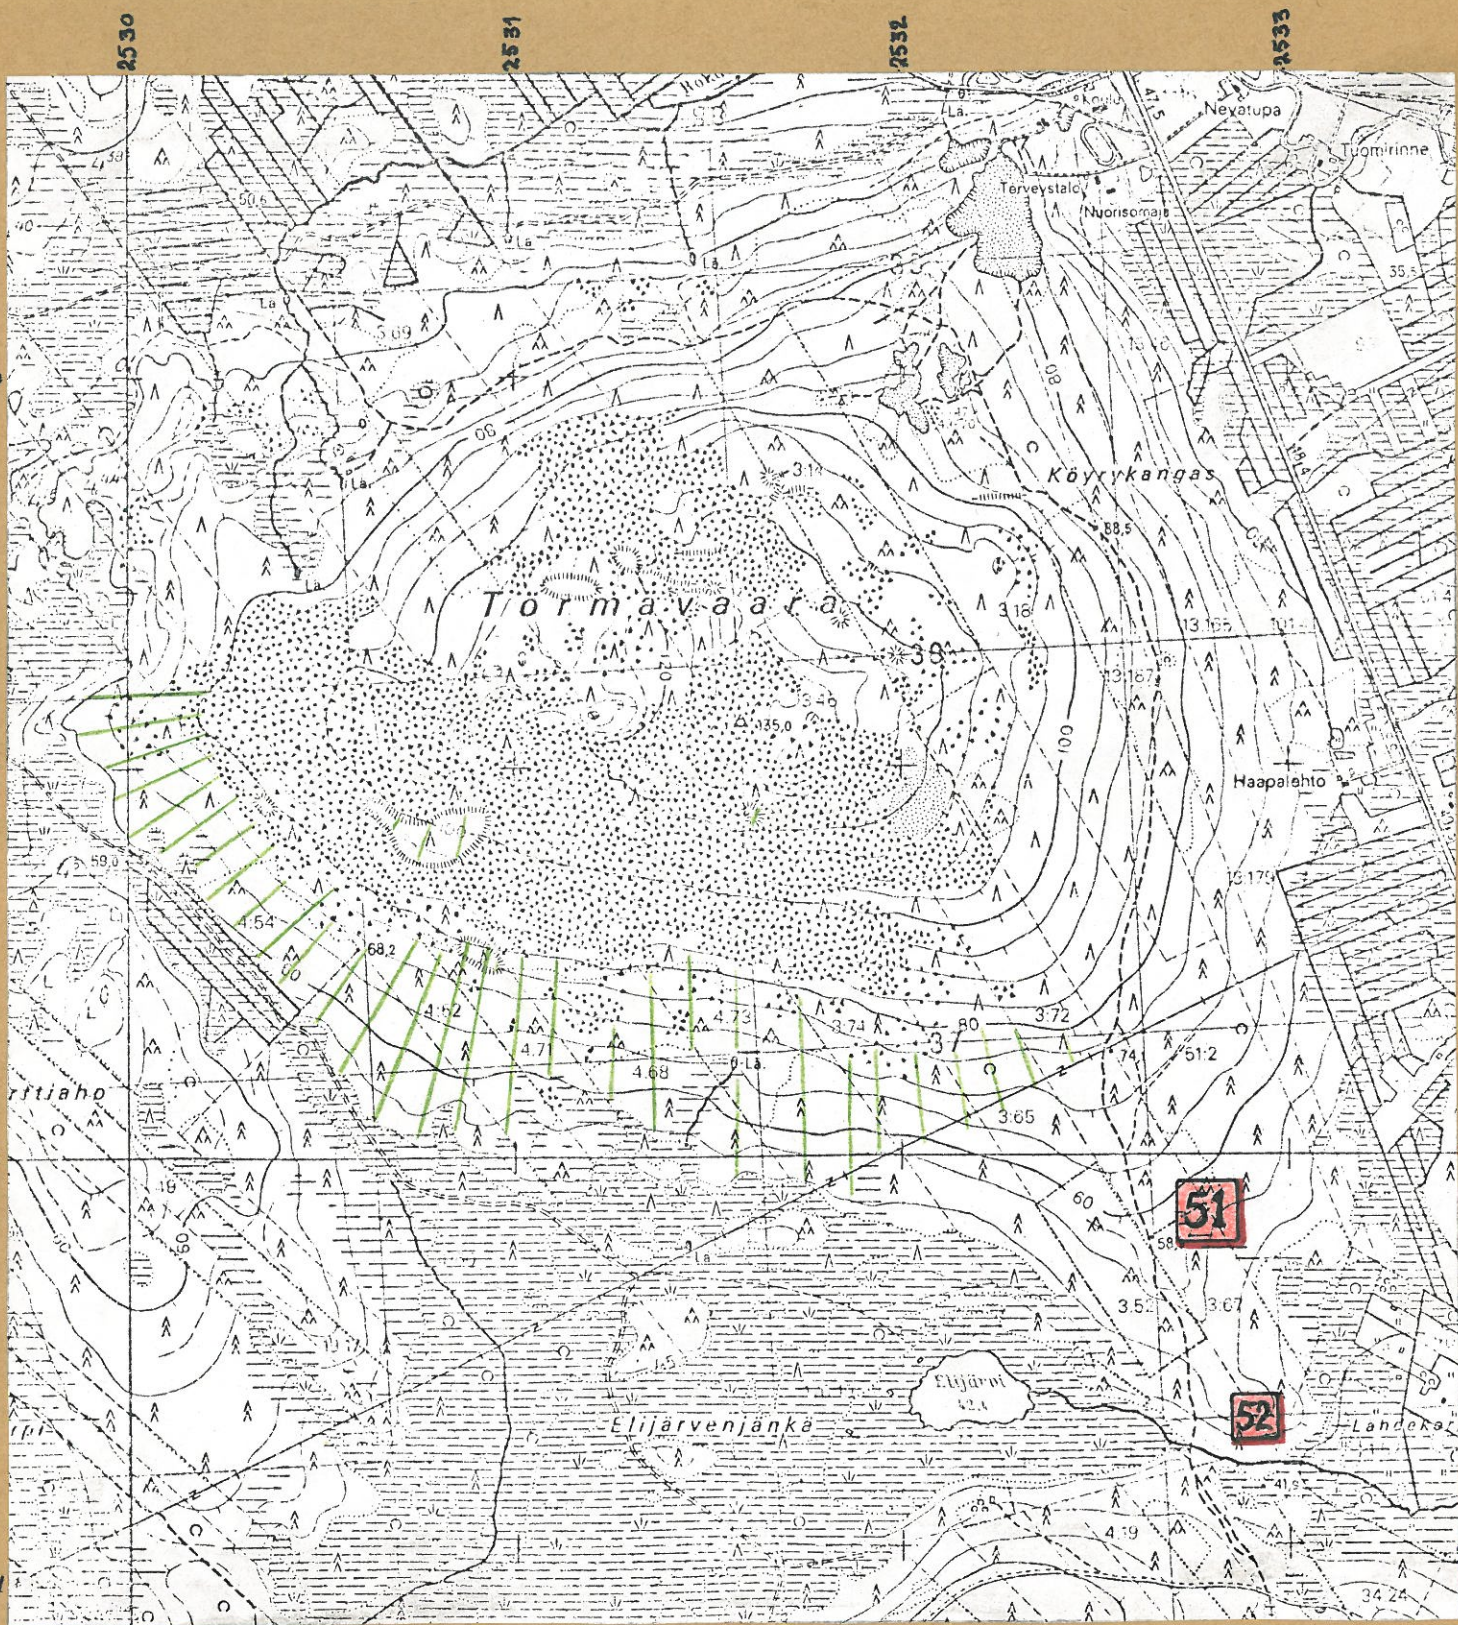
2530
2531
2532
2533

Koulu
Nevatupa
Tuomirinne
Terveystalo
Nuorisomaja
4.38
50.6
La
La
La
5.69
90
3.14
Köyrykangas
88.5
Tormavaara
3.16
38
13.165
13.187
3.46
135.0
100
80
Haapalehto
13.179
59.0
4.54
68.2
4.62
4.73
3.74
3.72
4.71
4.68
La
80
37
74
51.2
3.65
rttiaho
60
51
58
3.52
3.67
Elijärvi
42.4
Elijärvenjänkä
52
Lahdeka
41.9
4.19
34.24